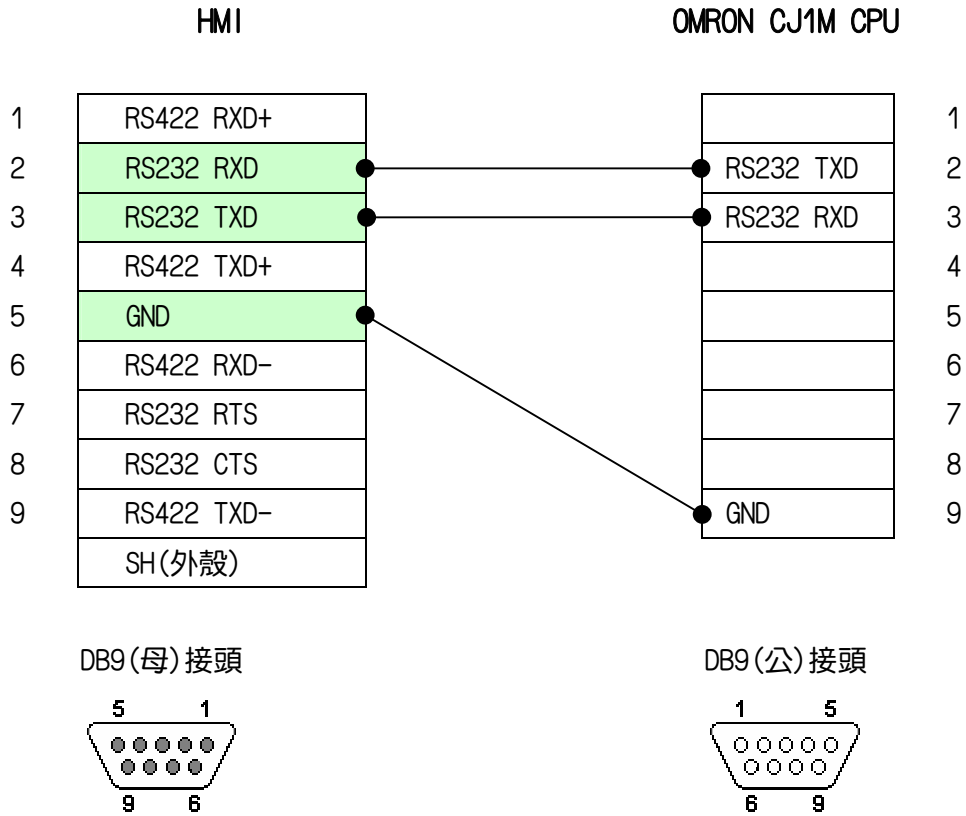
HMI

OMRON CJ1M CPU

| | HMI | | OMRON CJ1M CPU | |
|---|---|---|---|---|
| 1 | RS422 RXD+ | | | 1 |
| 2 | RS232 RXD | | RS232 TXD | 2 |
| 3 | RS232 TXD | | RS232 RXD | 3 |
| 4 | RS422 TXD+ | | | 4 |
| 5 | GND | | | 5 |
| 6 | RS422 RXD- | | | 6 |
| 7 | RS232 RTS | | | 7 |
| 8 | RS232 CTS | | | 8 |
| 9 | RS422 TXD- | | GND | 9 |
| | SH(外殼) | | | |

DB9(母)接頭

5 1
9 6

DB9(公)接頭

1 5
6 9